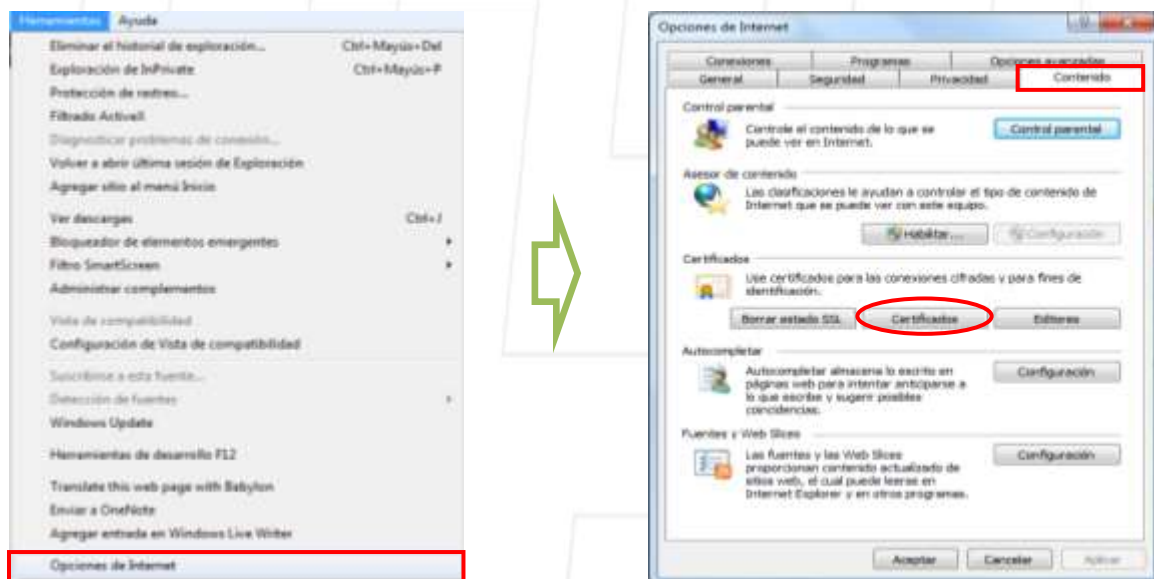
Herramientas Ayuda

Eliminar el historial de exploración... Ctrl+Mayús+Del
Exploración de InPrivate Ctrl+Mayús+P
Protección de rastreo...
Filtrado ActiveX
Diagnosticar problemas de conexión...
Volver a abrir última sesión de Exploración
Agregar sitio al menú Inicio
Ver descargas Ctrl+J
Bloqueador de elementos emergentes
Filtro SmartScreen
Administrar complementos
Vista de compatibilidad
Configuración de Vista de compatibilidad
Suscribirse a esta fuente...
Detección de fuentes
Windows Update
Herramientas de desarrollo F12
Translate this web page with Babylon
Enviar a OneNote
Agregar entrada en Windows Live Writer
Opciones de Internet

Opciones de Internet

Conexiones Programas Opciones avanzadas
General Seguridad Privacidad Contenido

Control parental
Controle el contenido de lo que se puede ver en Internet.
Control parental

Asesor de contenido
Las clasificaciones le ayudan a controlar el tipo de contenido de Internet que se puede ver con este equipo.
Habilitar... Configuración

Certificados
Use certificados para las conexiones cifradas y para fines de identificación.
Borrar estado SSL Certificados Editores

Autocompletar
Autocompletar almacena lo escrito en páginas web para intentar anticiparse a lo que escriba y sugerir posibles coincidencias.
Configuración

Fuentes y Web Slices
Las fuentes y las Web Slices proporcionan contenido actualizado de sitios web, el cual puede leerse en Internet Explorer y en otros programas.
Configuración

Aceptar Cancelar Aplicar